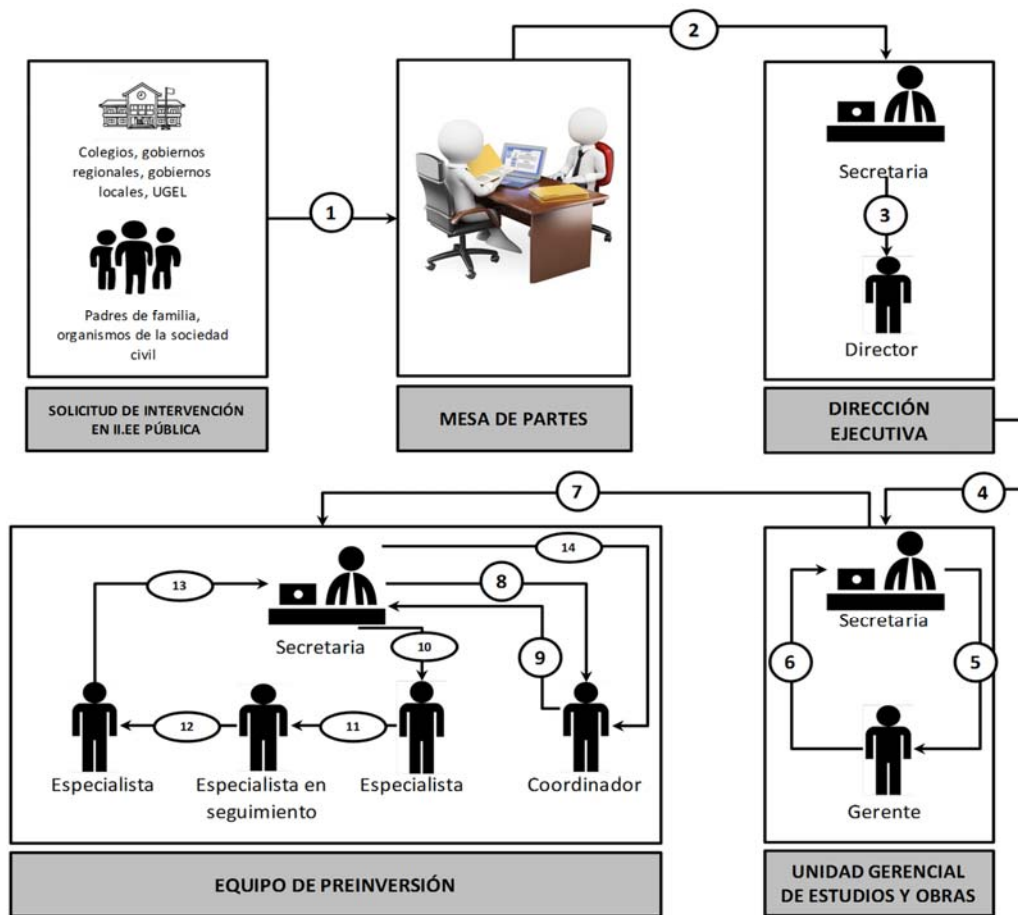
Colegios, gobiernos regionales, gobiernos locales, UGEL

Padres de familia, organismos de la sociedad civil

SOLICITUD DE INTERVENCIÓN EN II.EE PÚBLICA

1

2

MESA DE PARTES

Secretaria

3

Director

DIRECCIÓN EJECUTIVA

7

4

14

13

8

Secretaria

10

9

12

11

Especialista

Especialista en seguimiento

Especialista

Coordinador

EQUIPO DE PREINVERSIÓN

Secretaria

6

5

Gerente

UNIDAD GERENCIAL DE ESTUDIOS Y OBRAS